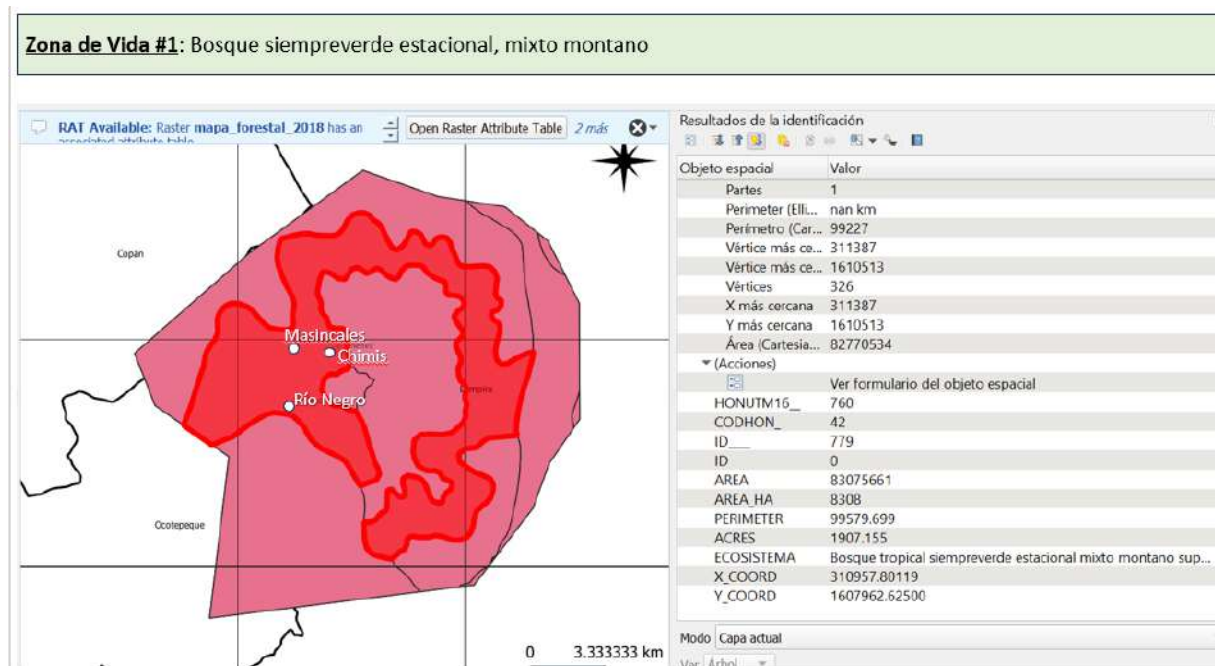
**Zona de Vida #1**: Bosque siempreverde estacional, mixto montano

RAT Available: Raster **mapa_forestal_2018** has an associated attribute table

Open Raster Attribute Table   2 más

Copan

Masincales

Chimis

Río Negro

Ocotepeque

0   3.333333 km

Resultados de la identificación

| Objeto espacial | Valor |
|---|---|
| Partes | 1 |
| Perimeter (Elli... | nan km |
| Perímetro (Car... | 99227 |
| Vértice más ce... | 311387 |
| Vértice más ce... | 1610513 |
| Vértices | 326 |
| X más cercana | 311387 |
| Y más cercana | 1610513 |
| Área (Cartesia... | 82770534 |
| (Acciones) | |
| | Ver formulario del objeto espacial |
| HONUTM16_ | 760 |
| CODHON_ | 42 |
| ID___ | 779 |
| ID | 0 |
| AREA | 83075661 |
| AREA_HA | 8308 |
| PERIMETER | 99579.699 |
| ACRES | 1907.155 |
| ECOSISTEMA | Bosque tropical siempreverde estacional mixto montano sup... |
| X_COORD | 310957.80119 |
| Y_COORD | 1607962.62500 |

Modo Capa actual

Ver Árbol